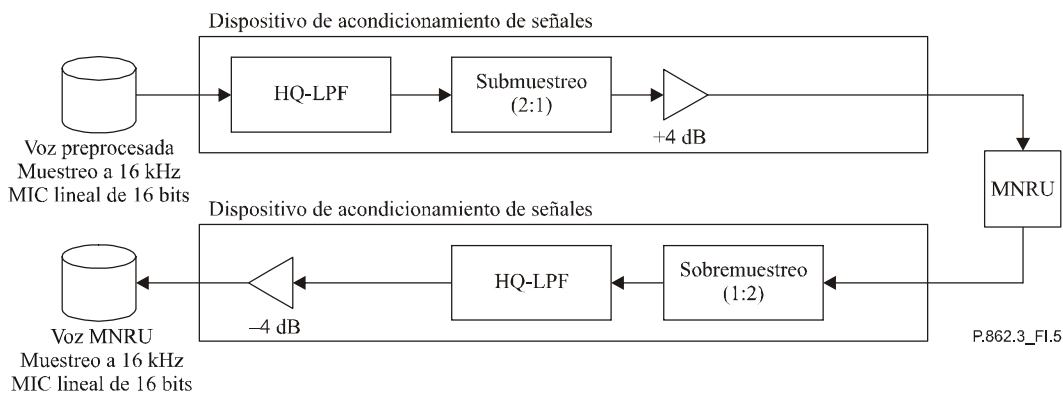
Dispositivo de acondicionamiento de señales

HQ-LPF

Submuestreo (2:1)

+4 dB

Voz preprocesada
Muestreo a 16 kHz
MIC lineal de 16 bits

MNRU

Dispositivo de acondicionamiento de señales

HQ-LPF

Sobremuestreo (1:2)

–4 dB

Voz MNRU
Muestreo a 16 kHz
MIC lineal de 16 bits

P.862.3_FI.5